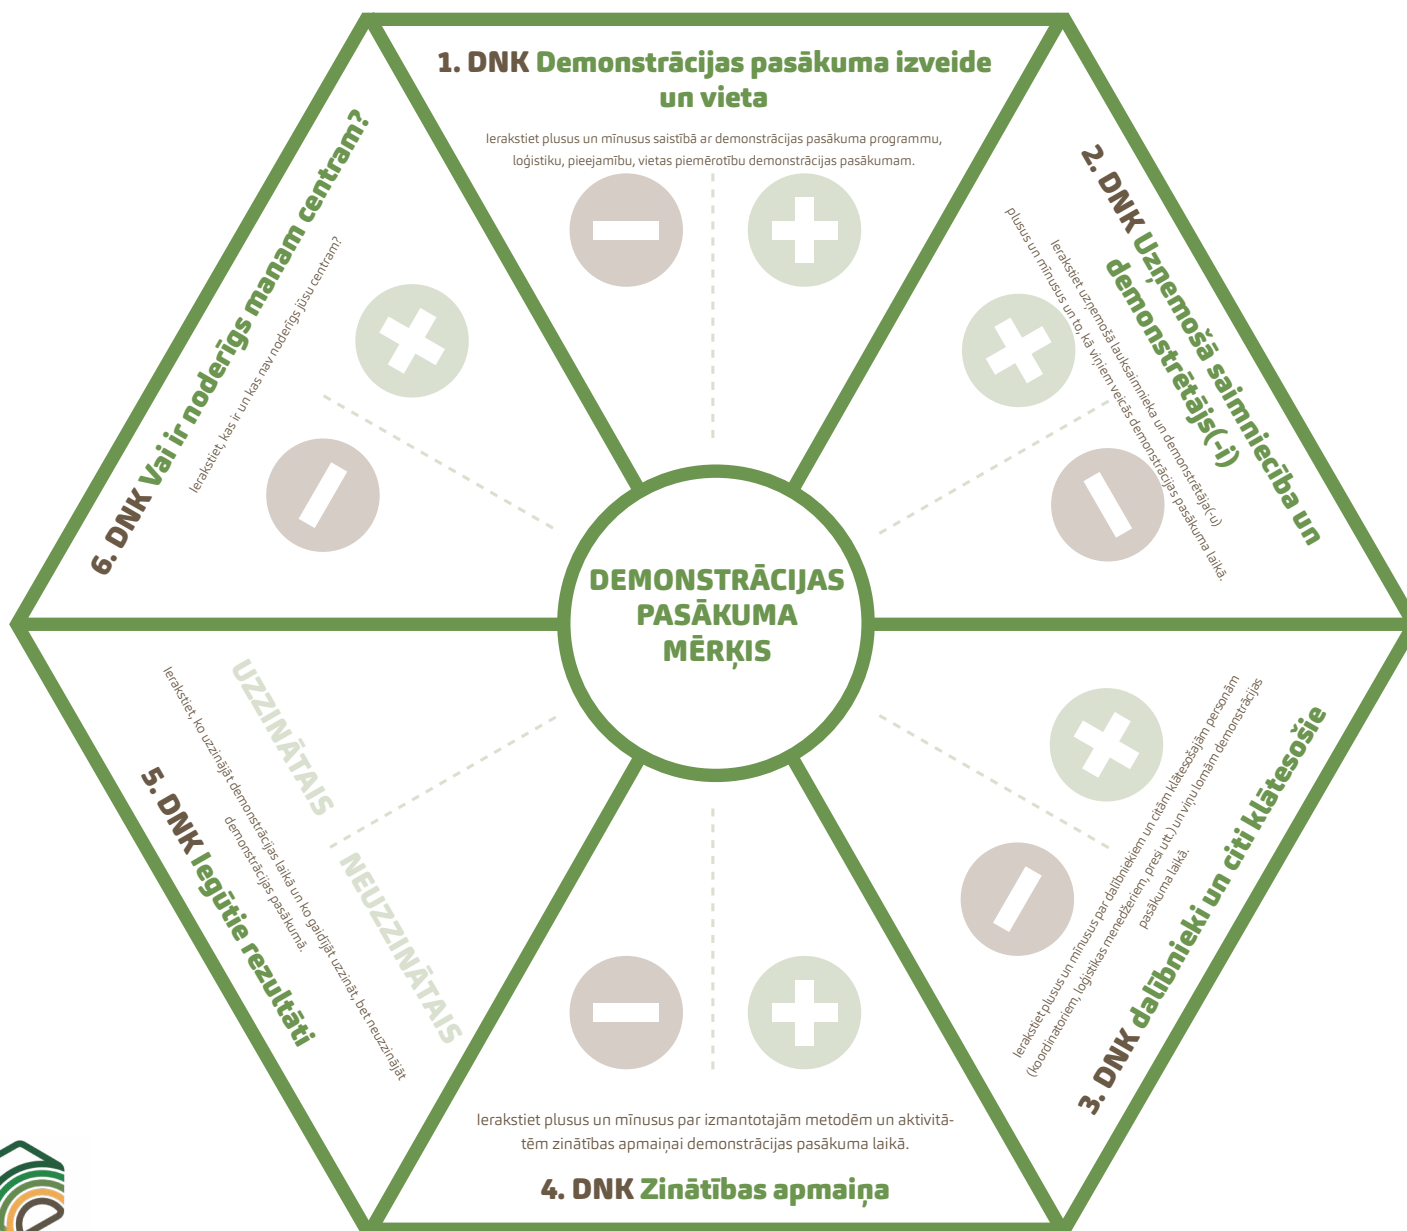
1. DNK Demonstrācijas pasākuma izveide un vieta

Ierakstiet plusus un mīnusus saistībā ar demonstrācijas pasākuma programmu, loģistiku, pieejamību, vietas piemērotību demonstrācijas pasākumam.

2. DNK Uzņemošā saimniecība un demonstrētājs(-i)

Ierakstiet uzņemošā lauksaimnieka un demonstrētāja(-u) plusus un mīnusus un to, kā viņiem veicās demonstrācijas pasākuma laikā.

3. DNK dalībnieki un citi klātesošie

Ierakstiet plusus un mīnusus par dalībniekiem un citām klātesošajām personām (koordinatoriem, loģistikas menedžeriem, presi utt.) un viņu lomām demonstrācijas pasākuma laikā.

4. DNK Zinātības apmaiņa

Ierakstiet plusus un mīnusus par izmantotajām metodēm un aktivitātēm zinātības apmaiņai demonstrācijas pasākuma laikā.

5. DNK Iegūtie rezultāti

Ierakstiet, ko uzzinājāt demonstrācijas laikā un ko gaidījāt uzzināt, bet neuzzinājāt demonstrācijas pasākumā.

UZZINĀTAIS

NEUZZINĀTAIS

6. DNK Vai ir noderīgs manam centram?

Ierakstiet, kas ir un kas nav noderīgs jūsu centram?

DEMONSTRĀCIJAS PASĀKUMA MĒRĶIS